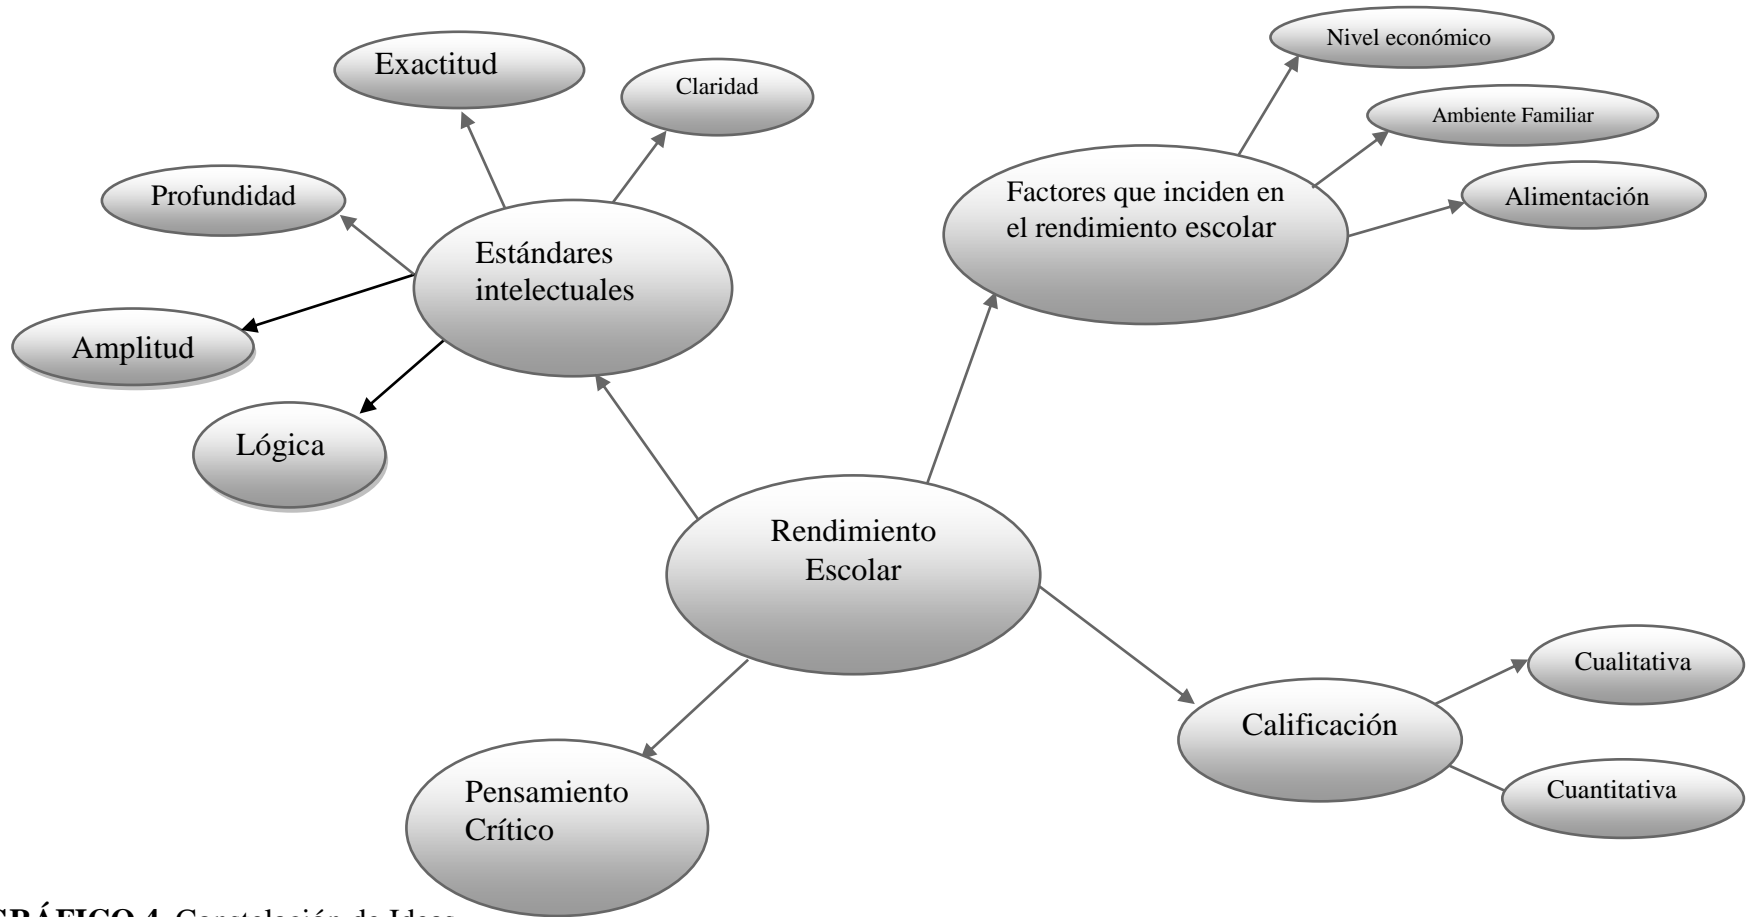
Exactitud

Claridad

Profundidad

Estándares intelectuales

Amplitud

Lógica

Nivel económico

Ambiente Familiar

Factores que inciden en el rendimiento escolar

Alimentación

Rendimiento Escolar

Cualitativa

Calificación

Cuantitativa

Pensamiento Crítico

GRÁFICO 4. Constelación de Ideas